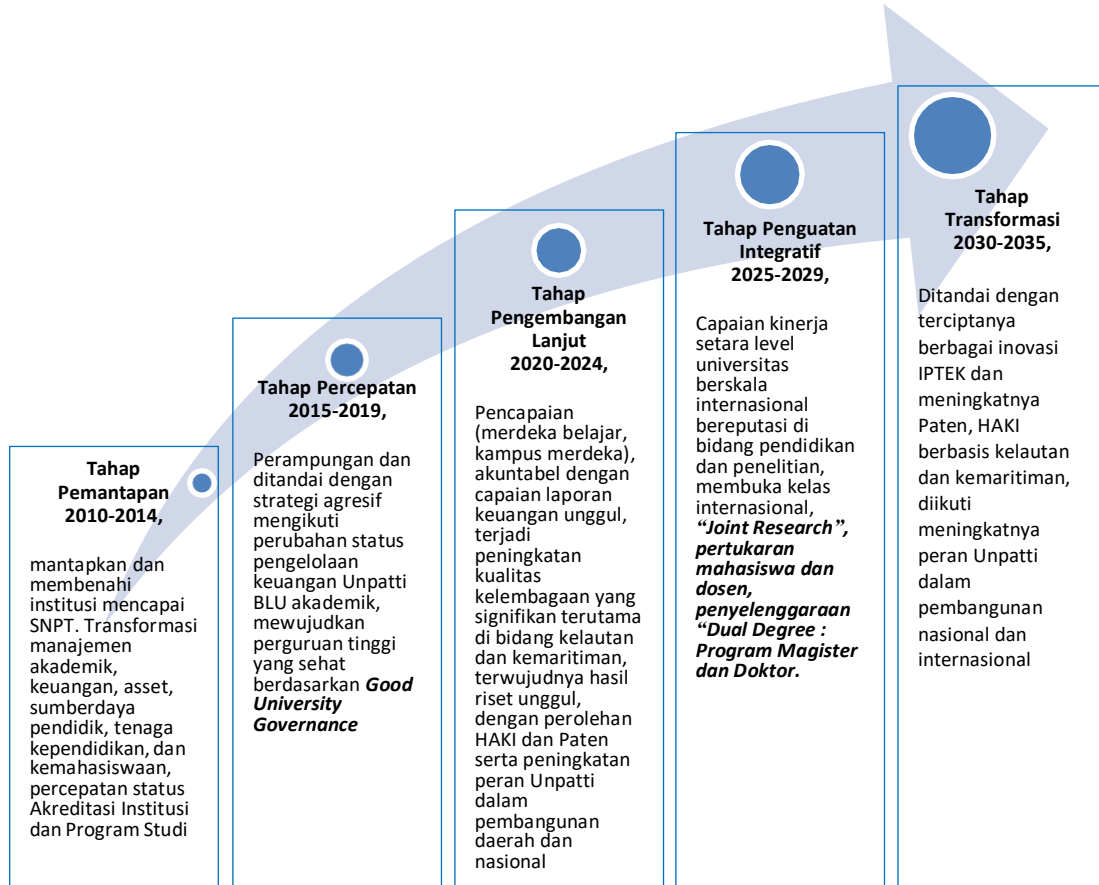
Tahap Pemantapan 2010-2014,

mantapkan dan membenahi institusi mencapai SNPT. Transformasi manajemen akademik, keuangan, asset, sumberdaya pendidik, tenaga kependidikan, dan kemahasiswaan, percepatan status Akreditasi Institusi dan Program Studi

Tahap Percepatan 2015-2019,

Perampungan dan ditandai dengan strategi agresif mengikuti perubahan status pengelolaan keuangan Unpatti BLU akademik, mewujudkan perguruan tinggi yang sehat berdasarkan ***Good University Governance***

Tahap Pengembangan Lanjut 2020-2024,

Pencapaian (merdeka belajar, kampus merdeka), akuntabel dengan capaian laporan keuangan unggul, terjadi peningkatan kualitas kelembagaan yang signifikan terutama di bidang kelautan dan kemaritiman, terwujudnya hasil riset unggul, dengan perolehan HAKI dan Paten serta peningkatan peran Unpatti dalam pembangunan daerah dan nasional

Tahap Penguatan Integratif 2025-2029,

Capaian kinerja setara level universitas berskala internasional bereputasi di bidang pendidikan dan penelitian, membuka kelas internasional, ***"Joint Research", pertukaran mahasiswa dan dosen, penyelenggaraan "Dual Degree : Program Magister dan Doktor.***

Tahap Transformasi 2030-2035,

Ditandai dengan terciptanya berbagai inovasi IPTEK dan meningkatnya Paten, HAKI berbasis kelautan dan kemaritiman, diikuti meningkatnya peran Unpatti dalam pembangunan nasional dan internasional